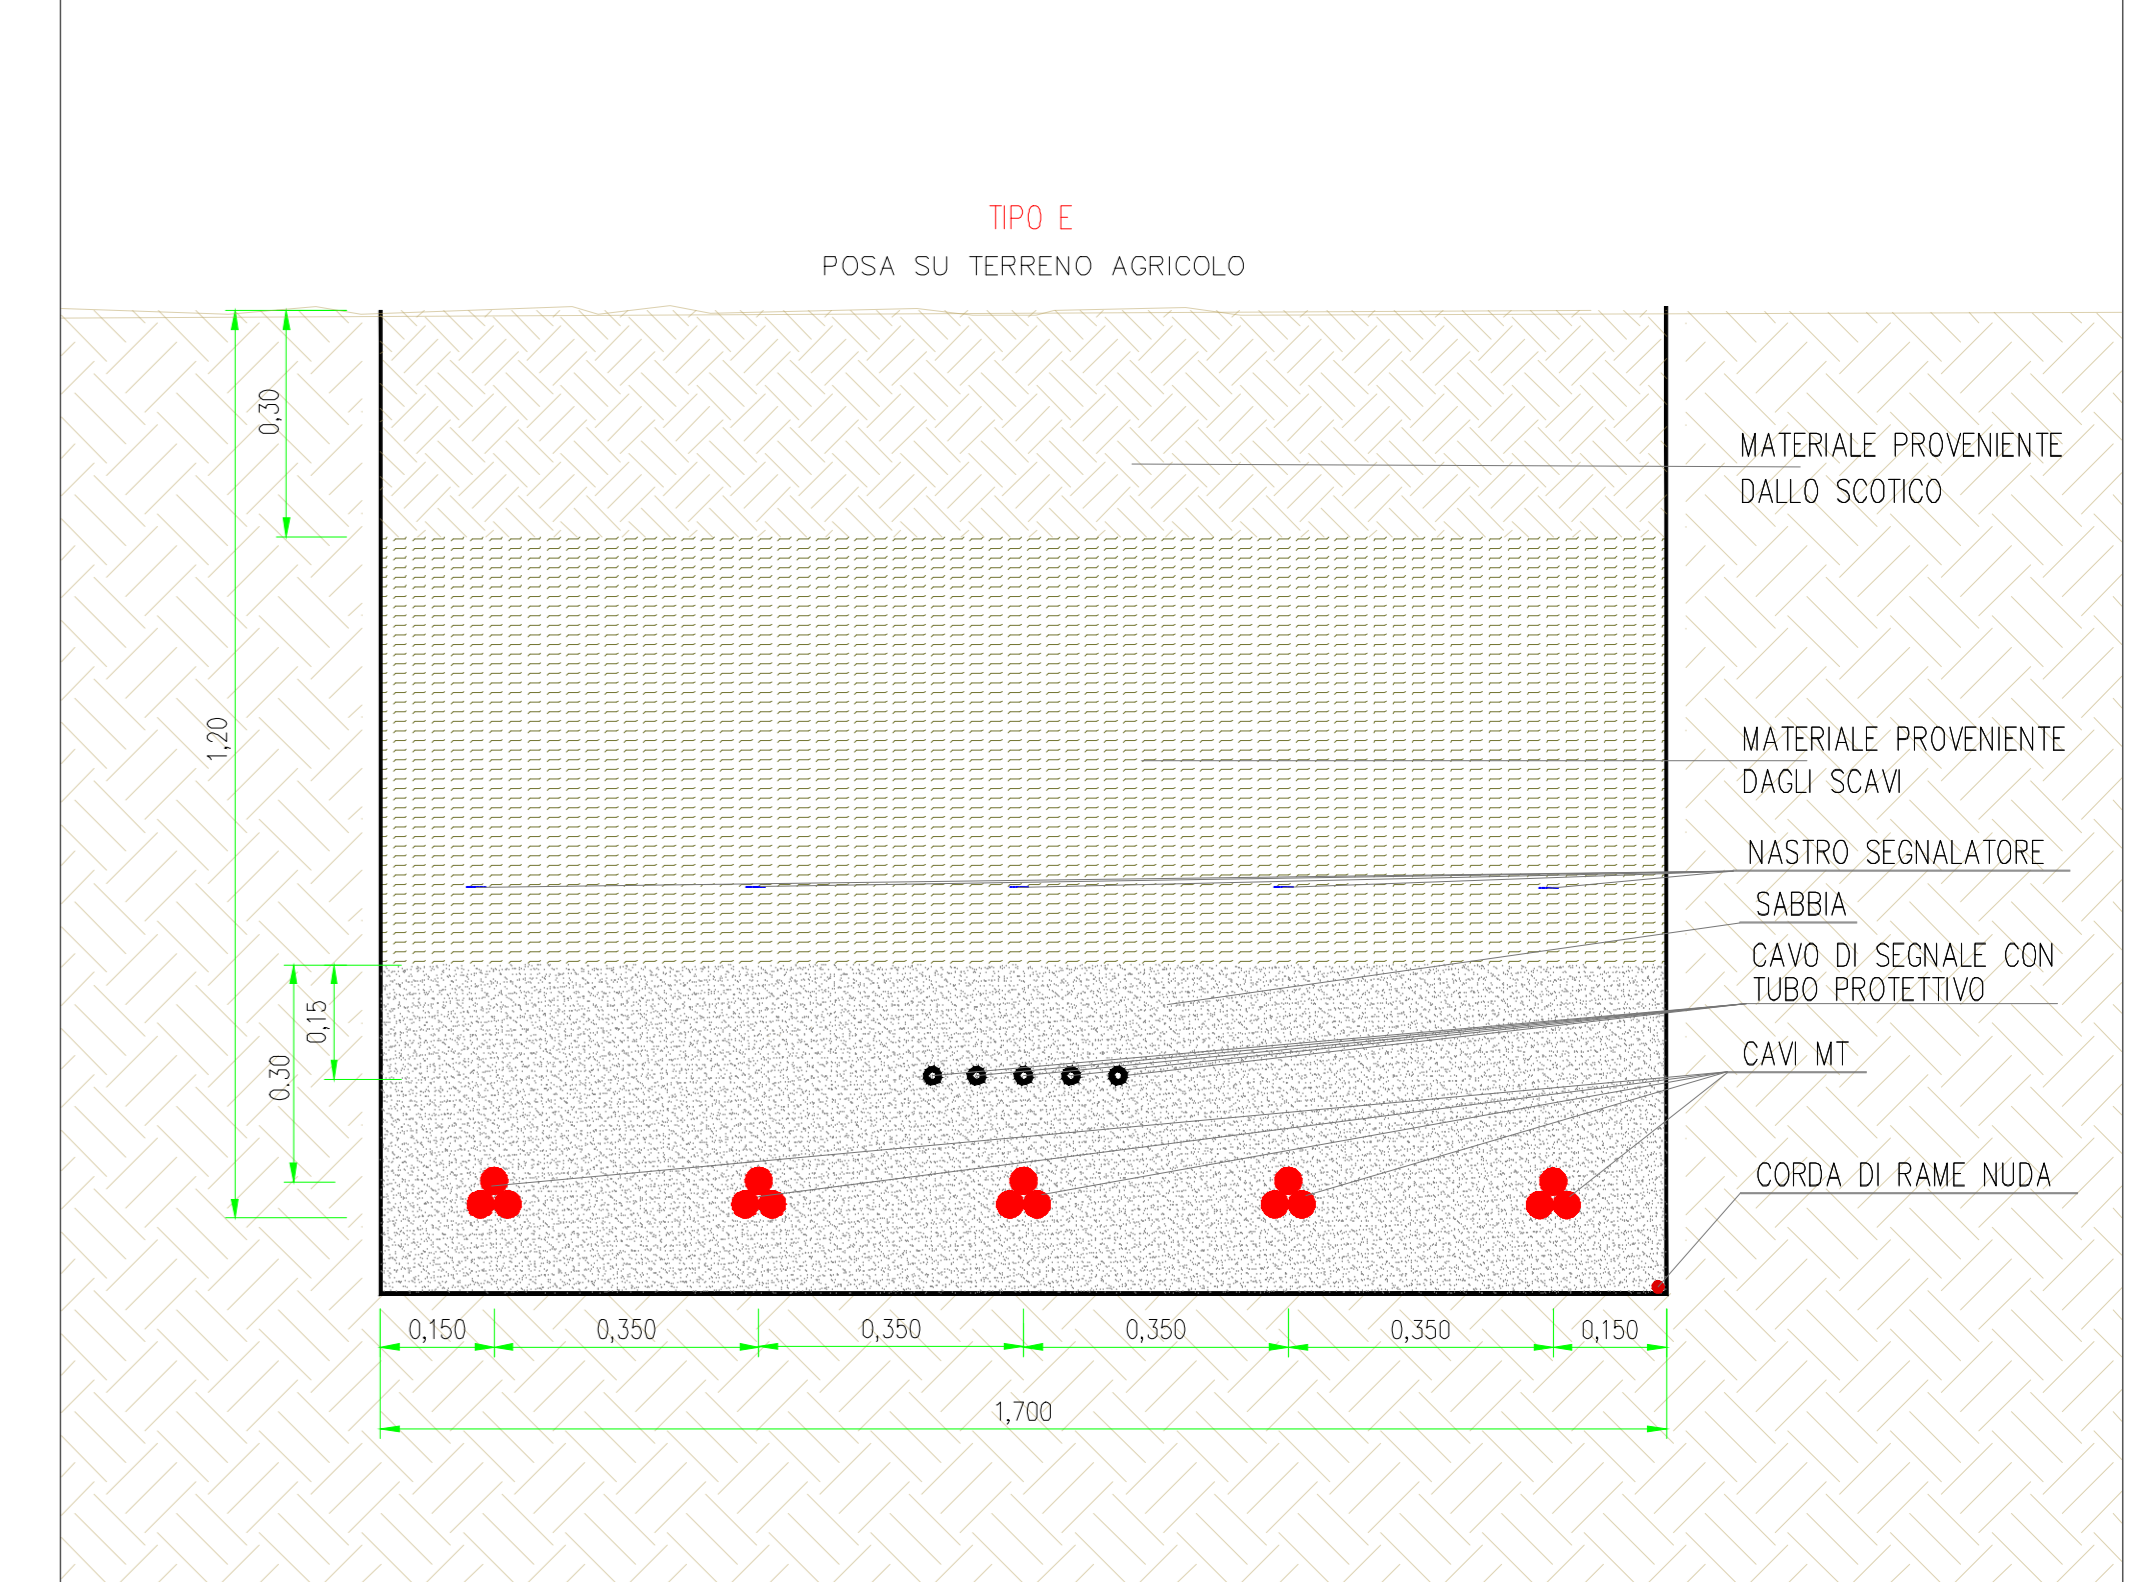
TIPO E

POSA SU TERRENO AGRICOLO

0,30

1,20

0,15

0.30

MATERIALE PROVENIENTE DALLO SCOTICO

MATERIALE PROVENIENTE DAGLI SCAVI

NASTRO SEGNALATORE

SABBIA

CAVO DI SEGNALE CON TUBO PROTETTIVO

CAVI MT

CORDA DI RAME NUDA

0,150 0,350 0,350 0,350 0,350 0,150

1,700